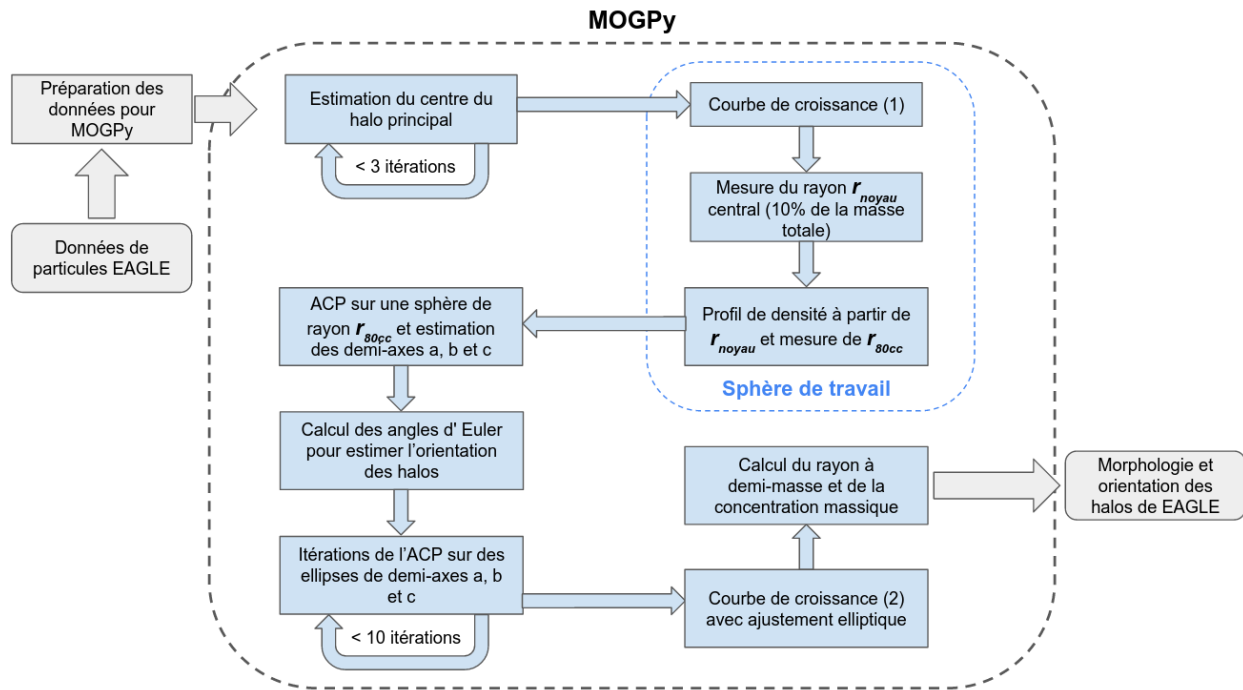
MOGPy

Préparation des données pour MOGPy

Données de particules EAGLE

Estimation du centre du halo principal

< 3 itérations

Courbe de croissance (1)

Mesure du rayon $r_{noyau}$ central (10% de la masse totale)

Profil de densité à partir de $r_{noyau}$ et mesure de $r_{80cc}$

Sphère de travail

ACP sur une sphère de rayon $r_{80cc}$ et estimation des demi-axes a, b et c

Calcul des angles d' Euler pour estimer l'orientation des halos

Itérations de l'ACP sur des ellipses de demi-axes a, b et c

< 10 itérations

Courbe de croissance (2) avec ajustement elliptique

Calcul du rayon à demi-masse et de la concentration massique

Morphologie et orientation des halos de EAGLE